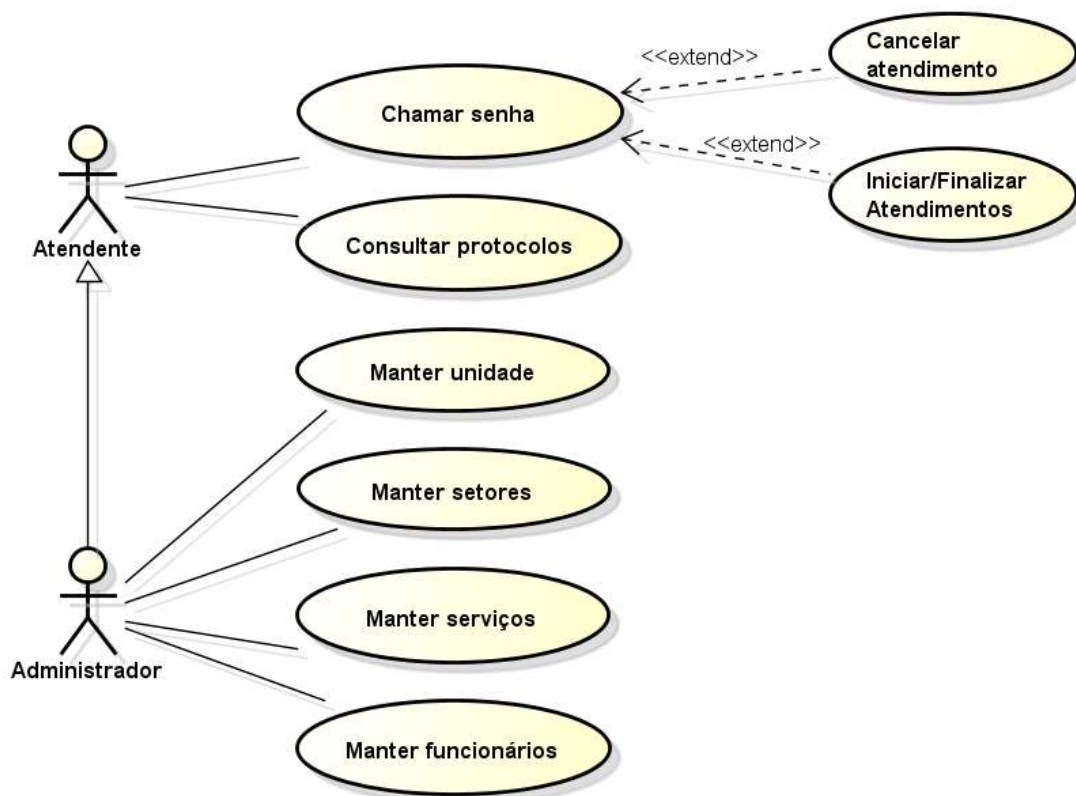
<<extend>>

Cancelar atendimento

Chamar senha

<<extend>>

Iniciar/Finalizar Atendimentos

Atendente

Consultar protocolos

Manter unidade

Manter setores

Manter serviços

Administrador

Manter funcionários